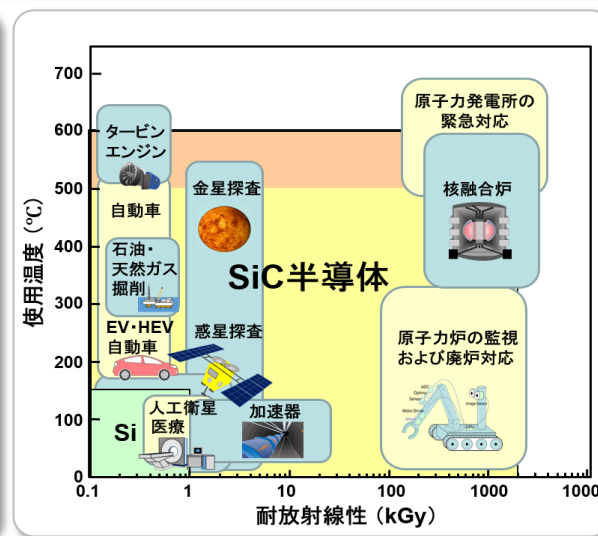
700
600
500
400
300
200
100
0
使用温度（℃）
0.1
1
10
100
1000
10000
耐放射線性（kGy）

タービンエンジン
自動車
石油・天然ガス掘削
EV・HEV自動車
Si
金星探査
惑星探査
人工衛星
医療
加速器
SiC半導体
原子力発電所の緊急対応
核融合炉
原子力炉の監視および廃炉対応